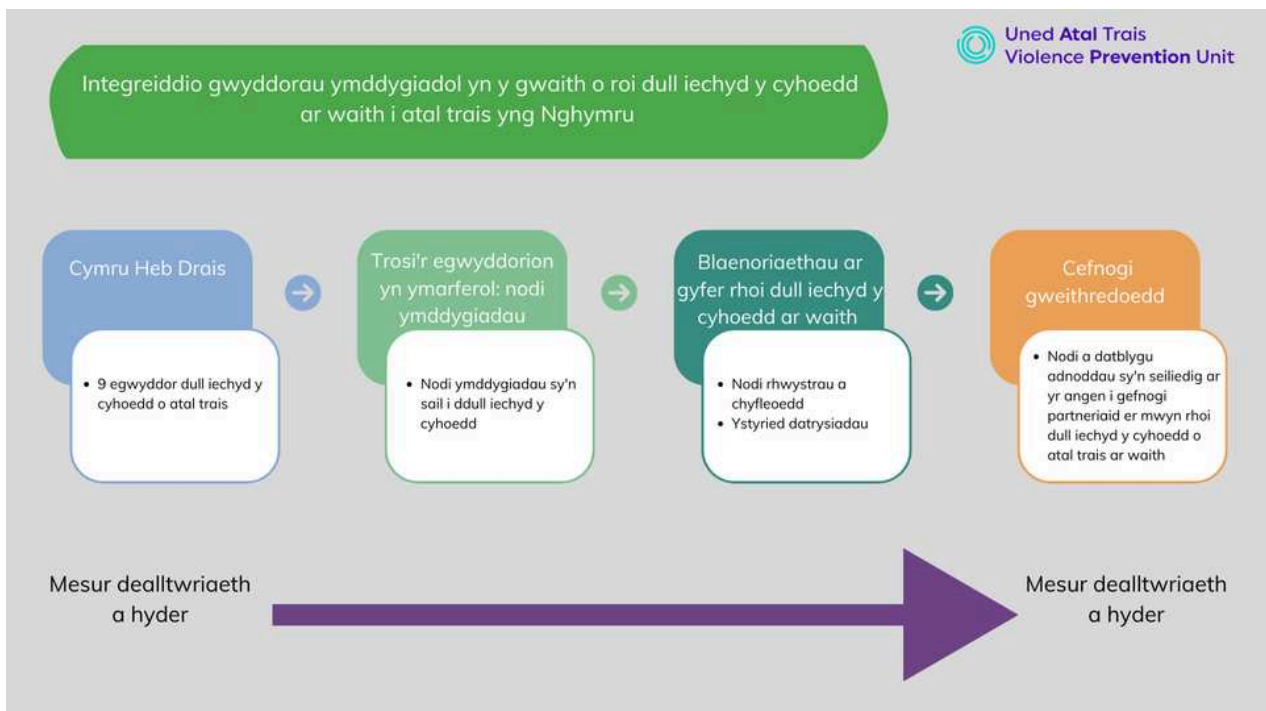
Uned Atal Trais
Violence Prevention Unit

Integreiddio gwyddorau ymddygiadol yn y gwaith o roi dull iechyd y cyhoedd ar waith i atal trais yng Nghymru

Cymru Heb Drais

• 9 egwyddor dull iechyd y cyhoedd o atal trais

Trosi'r egwyddorion yn ymarferol: nodi ymddygiadau

• Nodi ymddygiadau sy'n sail i ddull iechyd y cyhoedd

Blaenoriaethau ar gyfer rhoi dull iechyd y cyhoedd ar waith

• Nodi rhwystrau a chyfleoedd
• Ystyried datrysiadau

Cefnogi gweithredoedd

• Nodi a datblygu adnoddau sy'n seiliedig ar yr angen i gefnogi partneriaid er mwyn rhoi dull iechyd y cyhoedd o atal trais ar waith

Mesur dealltwriaeth a hyder

Mesur dealltwriaeth a hyder